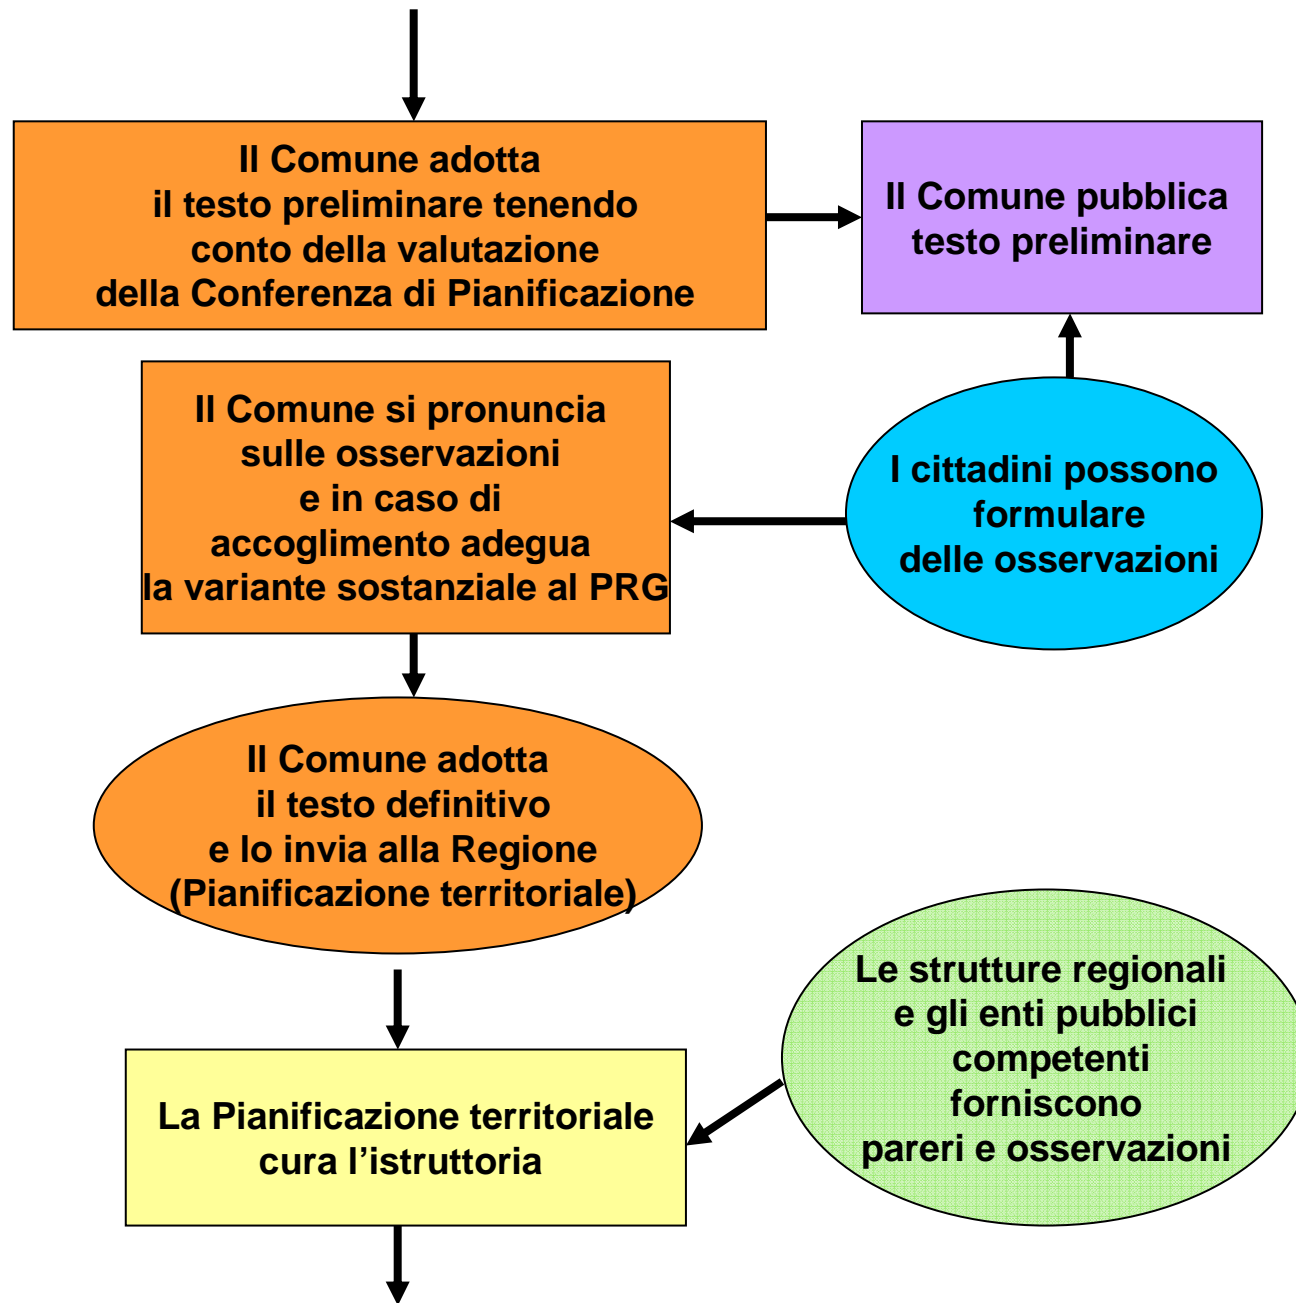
Il Comune adotta il testo preliminare tenendo conto della valutazione della Conferenza di Pianificazione

Il Comune pubblica testo preliminare

Il Comune si pronuncia sulle osservazioni e in caso di accoglimento adegua la variante sostanziale al PRG

I cittadini possono formulare delle osservazioni

Il Comune adotta il testo definitivo e lo invia alla Regione (Pianificazione territoriale)

Le strutture regionali e gli enti pubblici competenti forniscono pareri e osservazioni

La Pianificazione territoriale cura l’istruttoria